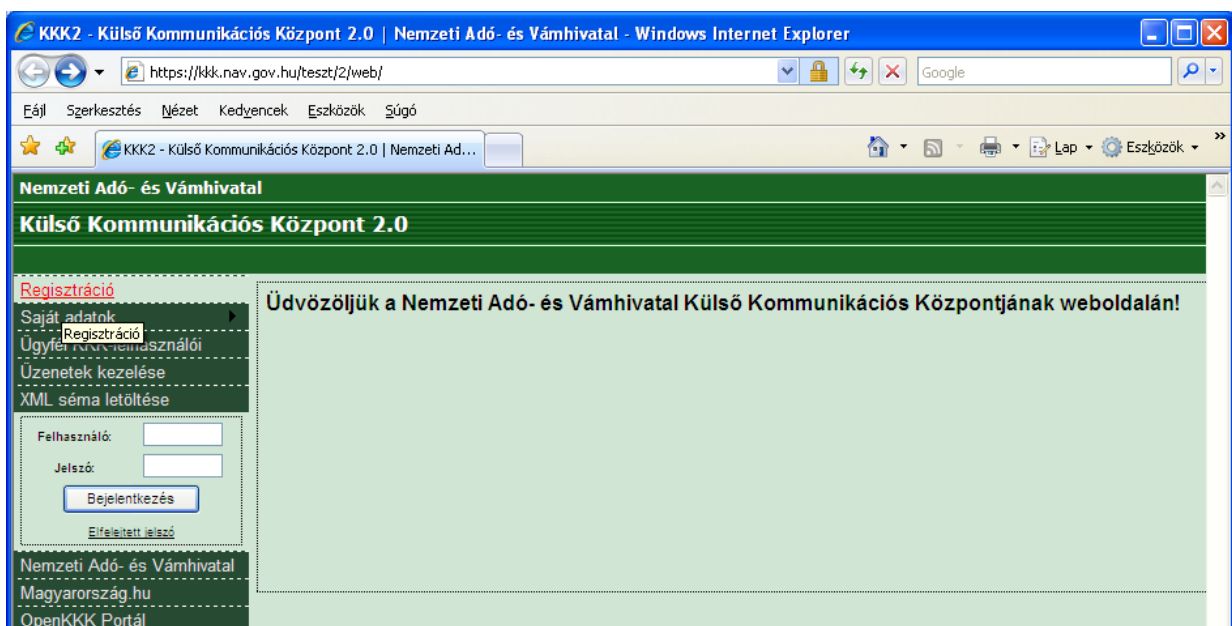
KKK2 - Külső Kommunikációs Központ 2.0 | Nemzeti Adó- és Vámhivatal - Windows Internet Explorer

https://kkk.nav.gov.hu/teszt/2/web/

Google

Fájl Szerkesztés Nézet Kedvencek Eszközök Súgó

KKK2 - Külső Kommunikációs Központ 2.0 | Nemzeti Ad...

Lap Eszközök

Nemzeti Adó- és Vámhivatal

Külső Kommunikációs Központ 2.0

Regisztráció

Saját adatok

Regisztráció

Ügyfél KKK-felhasználói

Üzenetek kezelése

XML séma letöltése

Felhasználó:

Jelszó:

Bejelentkezés

Elfelejtett jelszó

Nemzeti Adó- és Vámhivatal

Magyarország.hu

OpenKKK Portál

Üdvözöljük a Nemzeti Adó- és Vámhivatal Külső Kommunikációs Központjának weboldalán!